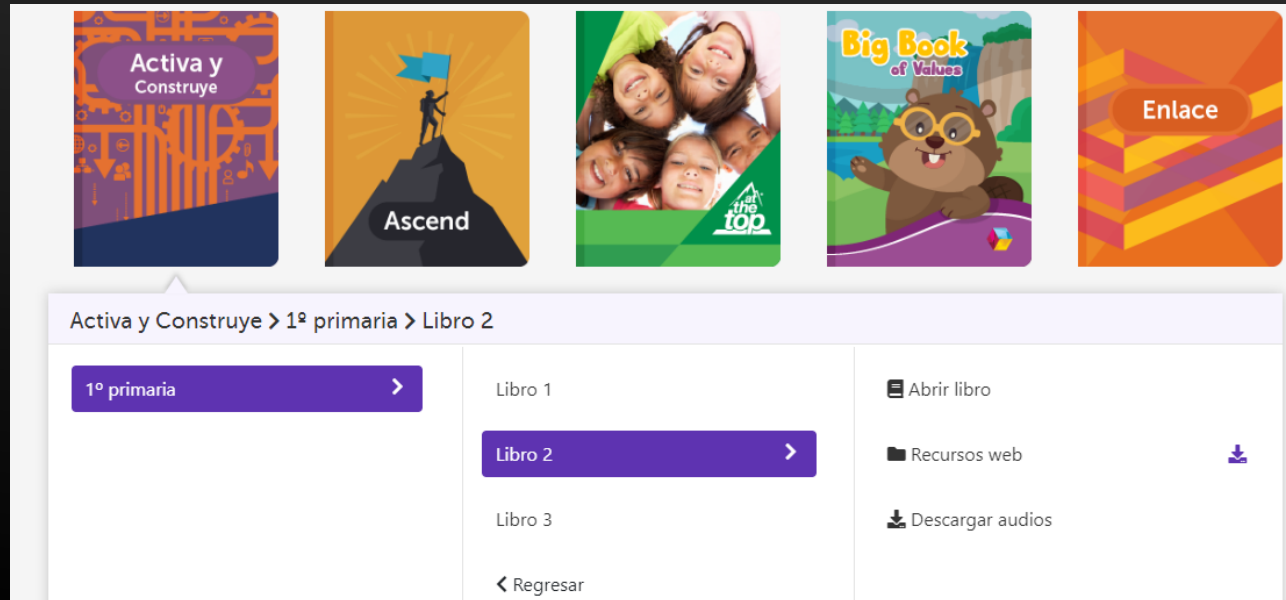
Activa y Construye

Ascend

at the top

Big Book of Values

Enlace

Activa y Construye > 1º primaria > Libro 2

1º primaria >

Libro 1

Libro 2 >

Libro 3

< Regresar

Abrir libro

Recursos web

Descargar audios